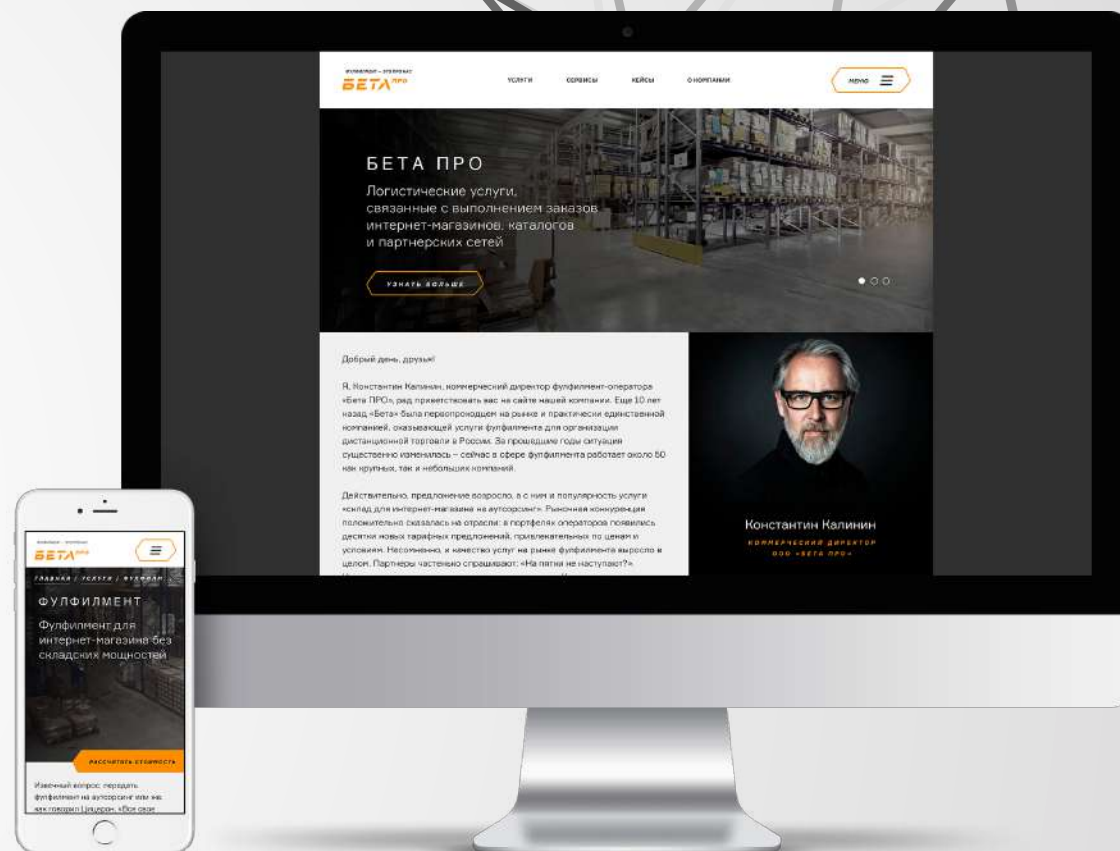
фулфилмент – оператор
БЕТА ПРО

УСЛУГИ СЕРВИСЫ КЕЙСЫ О КОМПАНИИ

МЕНЮ

БЕТА ПРО

Логистические услуги, связанные с выполнением заказов интернет-магазинов, каталогов и партнерских сетей

УЗНАТЬ БОЛЬШЕ

Добрый день, друзья!

Я, Константин Калинин, коммерческий директор фулфилмент-оператора «Бета ПРО», рад приветствовать вас на сайте нашей компании. Еще 10 лет назад «Бета» была первопроходцем на рынке и практически единственной компанией, оказывающей услуги фулфилмента для организации дистанционной торговли в России. За прошедшие годы ситуация существенно изменилась – сейчас в сфере фулфилмента работает около 60 как крупных, так и небольших компаний.

Действительно, предложение возросло, а с ним и популярность услуги «склад для интернет-магазина на аутсорсинг». Рыночная конкуренция положительно сказалась на отрасли: в портфелях операторов появились десятки новых тарифных предложений, привлекательных по ценам и условиям. Несомненно, и качество услуг на рынке фулфилмента выросло в целом. Партнеры частенько спрашивают: «На пятки не наступают?».

Константин Калинин
КОММЕРЧЕСКИЙ ДИРЕКТОР ООО «БЕТА ПРО»

фулфилмент – оператор
БЕТА ПРО

ГЛАВНАЯ / УСЛУГИ / ФУЛФИЛМ

ФУЛФИЛМЕНТ

Фулфилмент для интернет-магазина без складских мощностей

РАССЧИТАТЬ СТОИМОСТЬ

Извечный вопрос: передать фулфилмент на аутсорсинг или же как говорил Цицерон, «Все свое